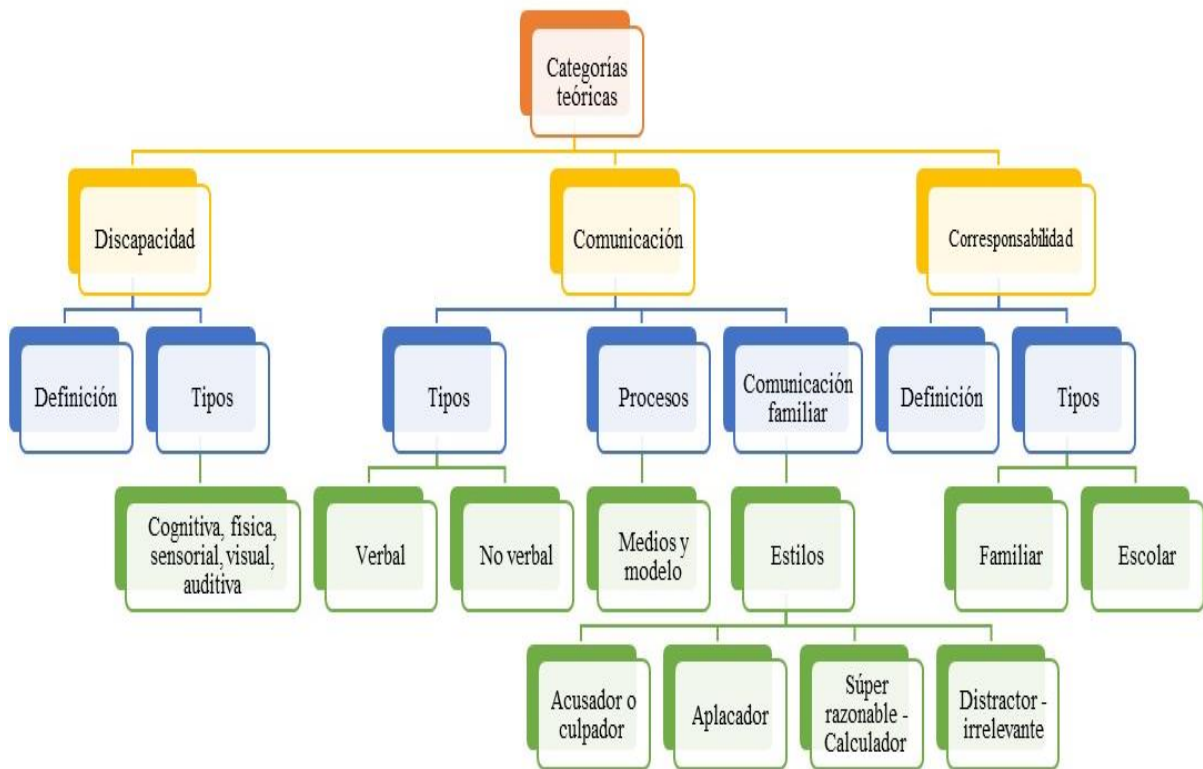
Categorías teóricas

Discapacidad

Definición

Tipos

Cognitiva, física, sensorial, visual, auditiva

Comunicación

Tipos

Verbal

No verbal

Procesos

Medios y modelo

Comunicación familiar

Estilos

Acusador o culpador

Aplacador

Súper razonable - Calculador

Distractor - irrelevante

Corresponsabilidad

Definición

Tipos

Familiar

Escolar